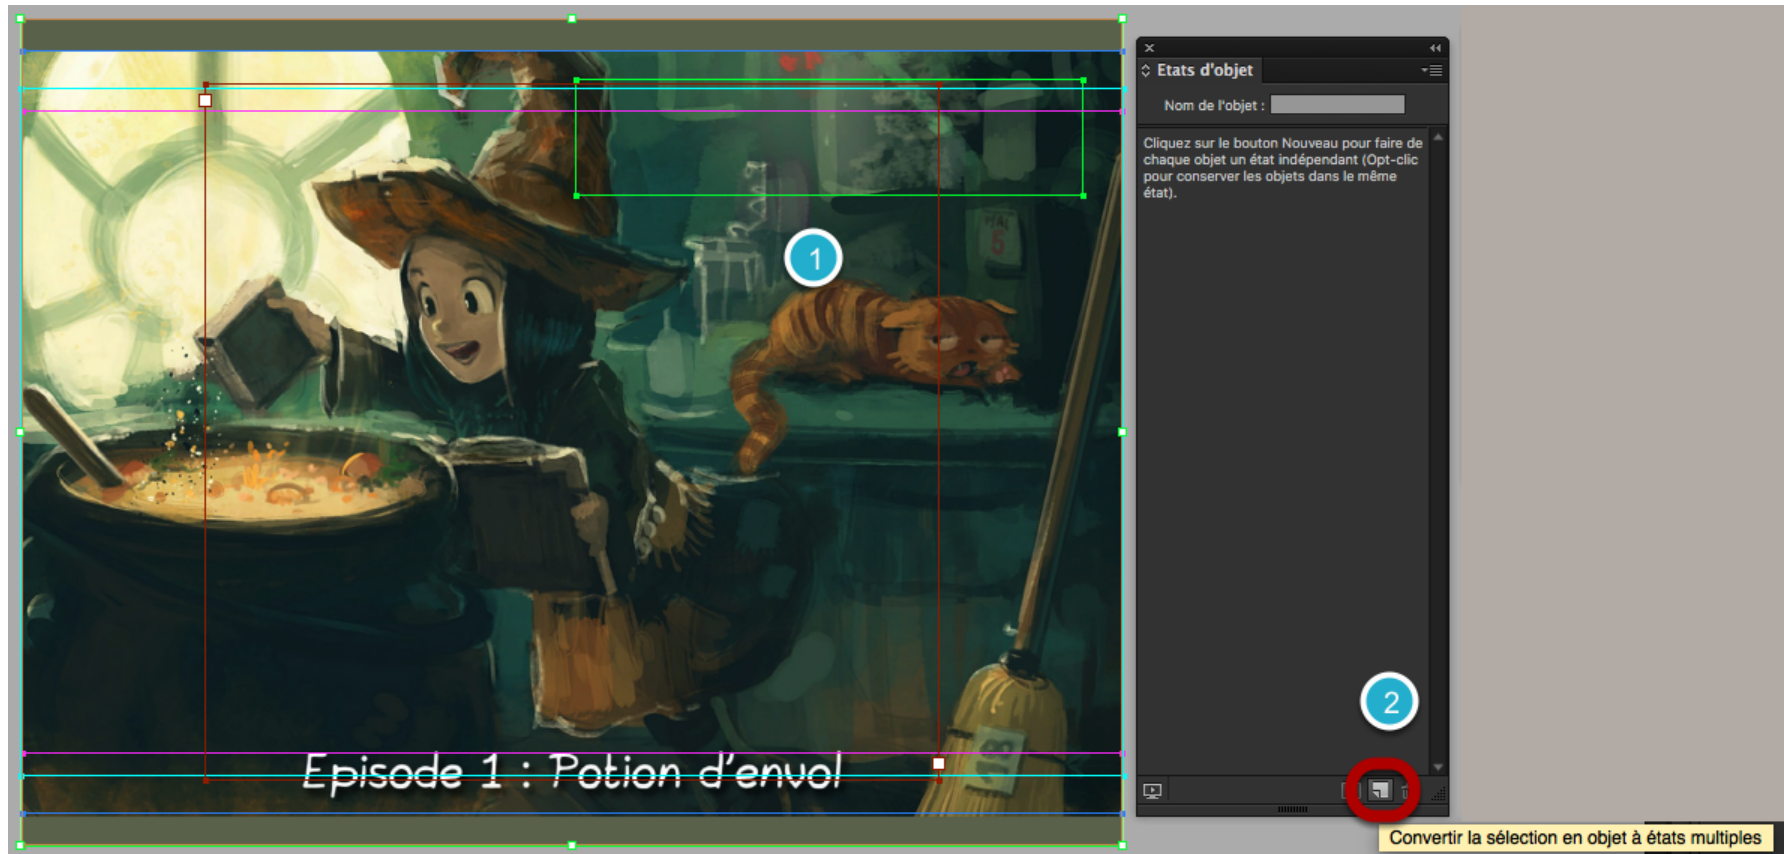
1

Episode 1 : Potion d'envol

Etats d'objet

Nom de l'objet :

Cliquez sur le bouton Nouveau pour faire de chaque objet un état indépendant (Opt-clic pour conserver les objets dans le même état).

2

Convertir la sélection en objet à états multiples